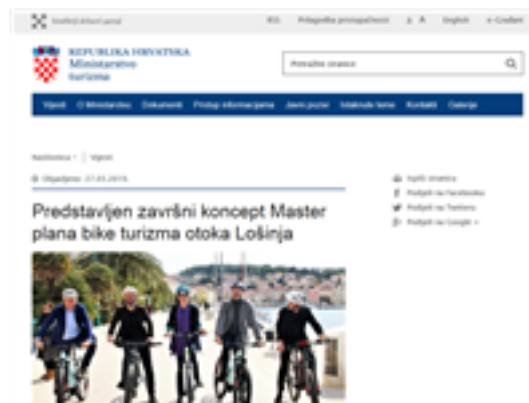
Središnji državni portal | ECS | Prilagodba pristupačnosti | A A | English | e-Građani

REPUBLIKA HRVATSKA
Ministarstvo turizma

Pretražite stranice

Vijesti | O Ministarstvu | Dokumenti | Pristup informacijama | Javni pozivi | Istaknute teme | Kontakt | Galerije

Naslovnica | Vijesti

Objavljeno: 27.03.2019.

Predstavljen završni koncept Master plana bike turizma otoka Lošinja

Ispiši stranicu
Podijeli na Facebooku
Podijeli na Twitteru
Podijeli na Google +